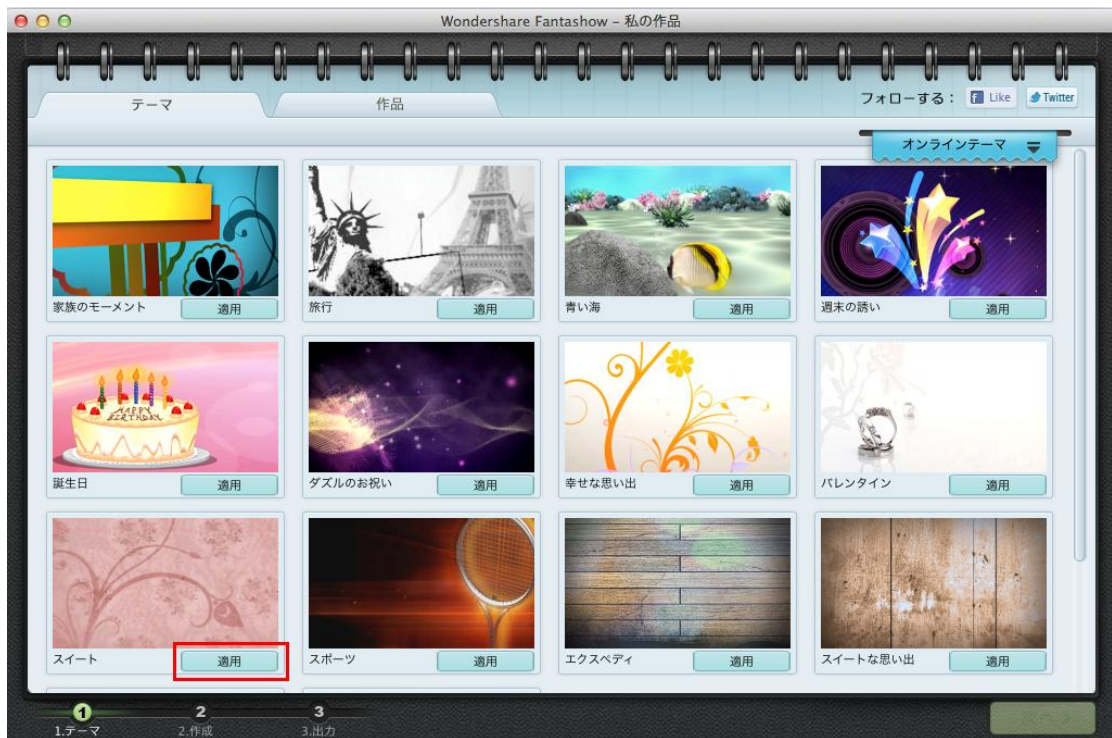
Wondershare Fantashow - 私の作品

テーマ

作品

フォローする：

Like

Twitter

オンラインテーマ

家族のモーメント
適用

旅行
適用

青い海
適用

週末の誘い
適用

HAPPY BIRTHDAY

誕生日
適用

ダズルのお祝い
適用

幸せな思い出
適用

バレンタイン
適用

スイート
適用

スポーツ
適用

エクスペディ
適用

スイートな思い出
適用

1
1.テーマ

2
2.作成

3
3.出力

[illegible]